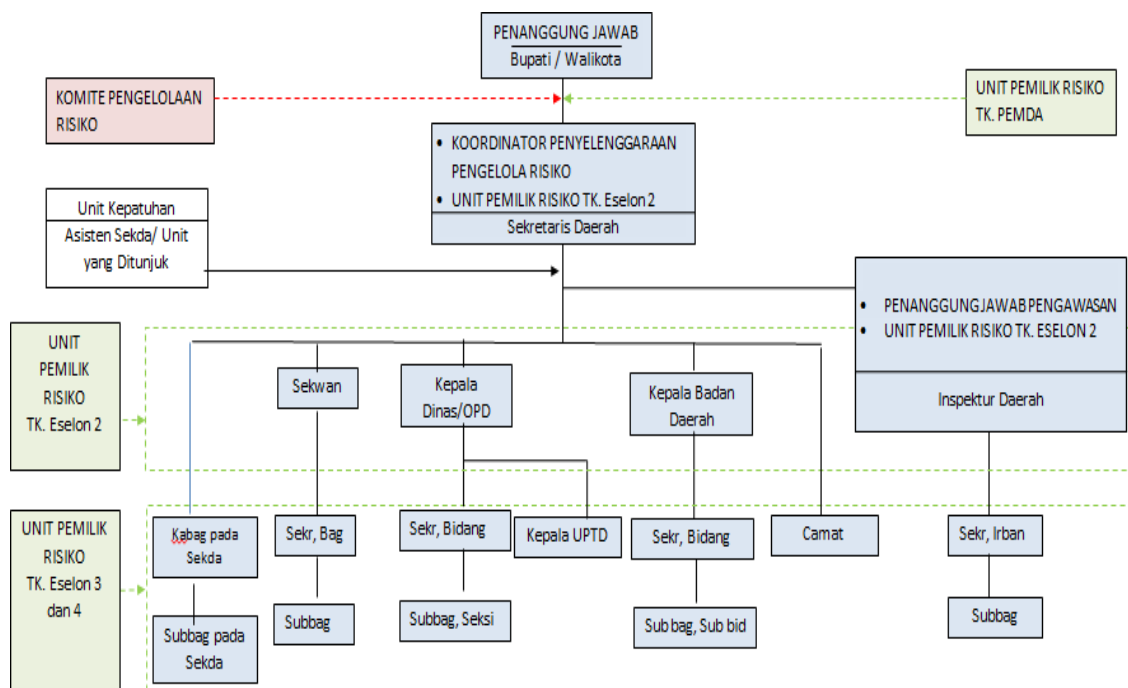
PENANGGUNG JAWAB
Bupati / Walikota

KOMITE PENGELOLAAN RISIKO

UNIT PEMILIK RISIKO TK. PEMDA

• KOORDINATOR PENYELENGGARAAN PENGELOLA RISIKO
• UNIT PEMILIK RISIKO TK. Eselon 2
Sekretaris Daerah

Unit Kepatuhan
Asisten Sekda/ Unit yang Ditunjuk

• PENANGGUNGJAWAB PENGAWASAN
• UNIT PEMILIK RISIKO TK. ESELON 2
Inspektur Daerah

UNIT PEMILIK RISIKO TK. Eselon 2

Sekwan

Kepala Dinas/OPD

Kepala Badan Daerah

UNIT PEMILIK RISIKO TK. Eselon 3 dan 4

Kabag pada Sekda

Sekr, Bag

Sekr, Bidang

Kepala UPTD

Sekr, Bidang

Camat

Sekr, Irban

Subbag pada Sekda

Subbag

Subbag, Seksi

Sub bag, Sub bid

Subbag